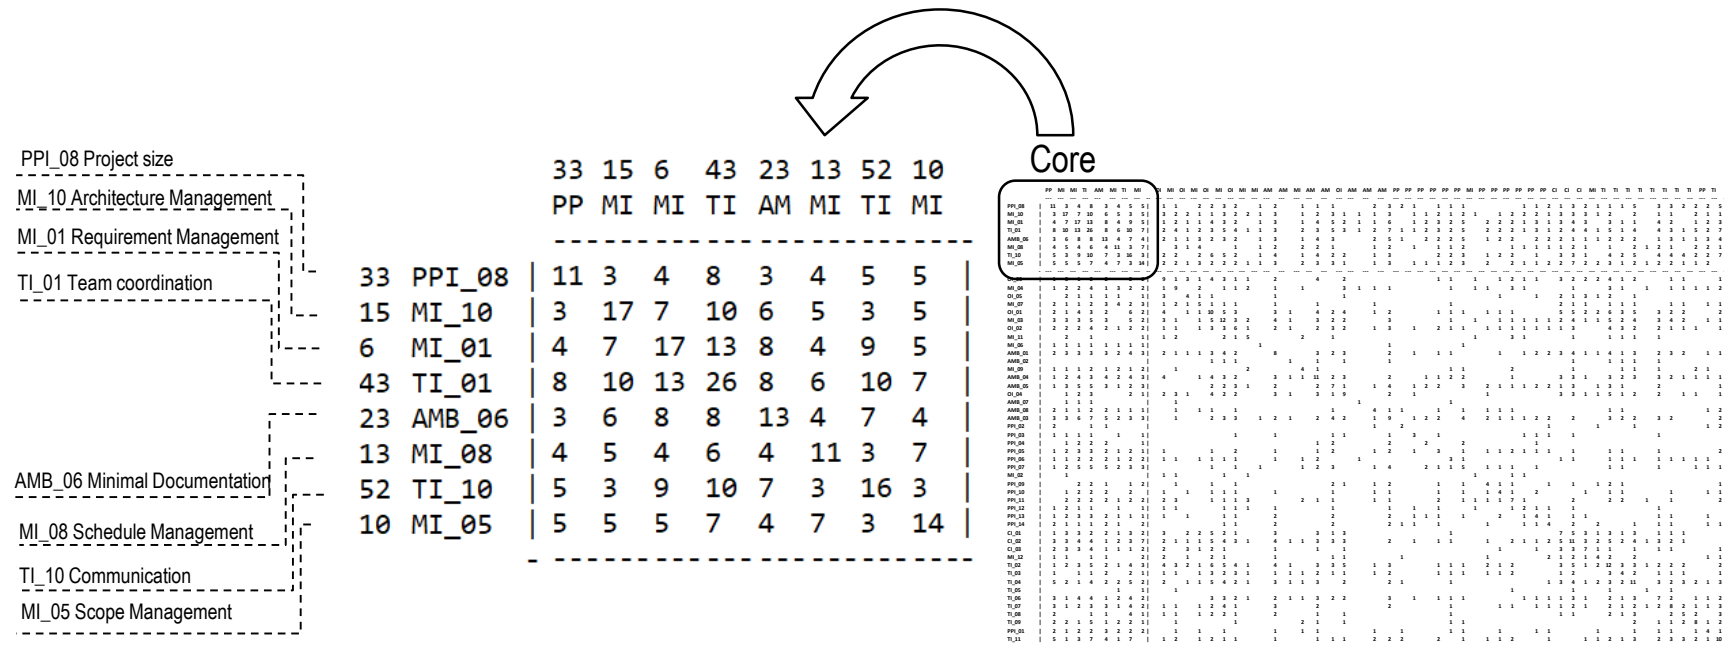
PPI_08 Project size

MI_10 Architecture Management

MI_01 Requirement Management

TI_01 Team coordination

AMB_06 Minimal Documentation

MI_08 Schedule Management

TI_10 Communication

MI_05 Scope Management

|  |  | 33 PP | 15 MI | 6 MI | 43 TI | 23 AM | 13 MI | 52 TI | 10 MI |
|---|---|---|---|---|---|---|---|---|---|
| 33 | PPI_08 | 11 | 3 | 4 | 8 | 3 | 4 | 5 | 5 |
| 15 | MI_10 | 3 | 17 | 7 | 10 | 6 | 5 | 3 | 5 |
| 6 | MI_01 | 4 | 7 | 17 | 13 | 8 | 4 | 9 | 5 |
| 43 | TI_01 | 8 | 10 | 13 | 26 | 8 | 6 | 10 | 7 |
| 23 | AMB_06 | 3 | 6 | 8 | 8 | 13 | 4 | 7 | 4 |
| 13 | MI_08 | 4 | 5 | 4 | 6 | 4 | 11 | 3 | 7 |
| 52 | TI_10 | 5 | 3 | 9 | 10 | 7 | 3 | 16 | 3 |
| 10 | MI_05 | 5 | 5 | 5 | 7 | 4 | 7 | 3 | 14 |

Core

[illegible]